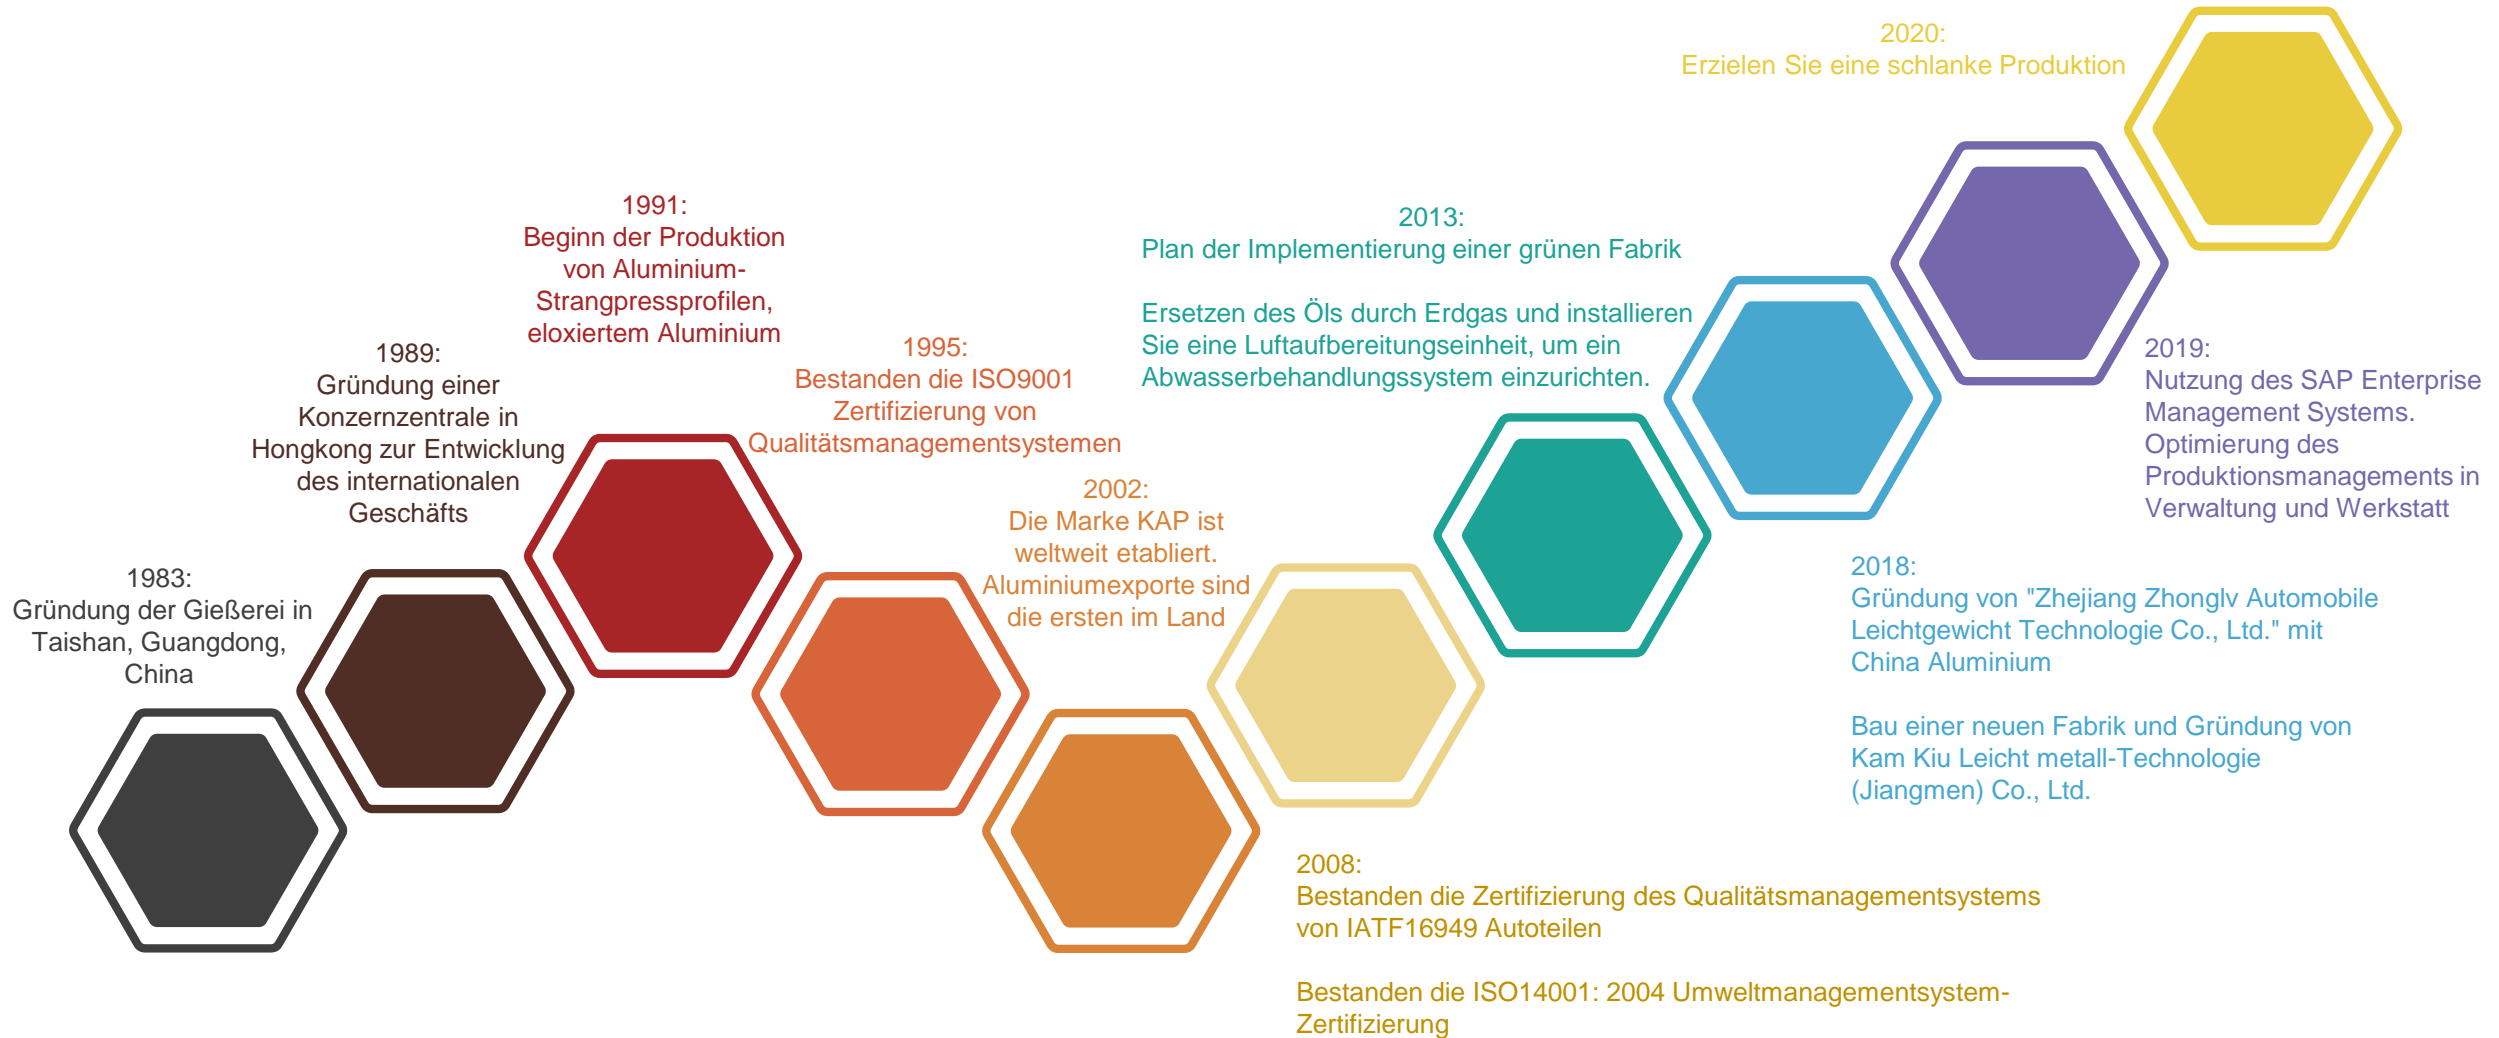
2020:
Erzielen Sie eine schlanke Produktion

1991:
Beginn der Produktion von Aluminium-Strangpressprofilen, eloxiertem Aluminium

2013:
Plan der Implementierung einer grünen Fabrik

Ersetzen des Öls durch Erdgas und installieren Sie eine Luftaufbereitungseinheit, um ein Abwasserbehandlungssystem einzurichten.

1989:
Gründung einer Konzernzentrale in Hongkong zur Entwicklung des internationalen Geschäfts

1995:
Bestanden die ISO9001 Zertifizierung von Qualitätsmanagementsystemen

2019:
Nutzung des SAP Enterprise Management Systems. Optimierung des Produktionsmanagements in Verwaltung und Werkstatt

2002:
Die Marke KAP ist weltweit etabliert. Aluminiumexporte sind die ersten im Land

1983:
Gründung der Gießerei in Taishan, Guangdong, China

2018:
Gründung von "Zhejiang Zhonglv Automobile Leichtgewicht Technologie Co., Ltd." mit China Aluminium

Bau einer neuen Fabrik und Gründung von Kam Kiu Leicht metall-Technologie (Jiangmen) Co., Ltd.

2008:
Bestanden die Zertifizierung des Qualitätsmanagementsystems von IATF16949 Autoteilen

Bestanden die ISO14001: 2004 Umweltmanagementsystem-Zertifizierung